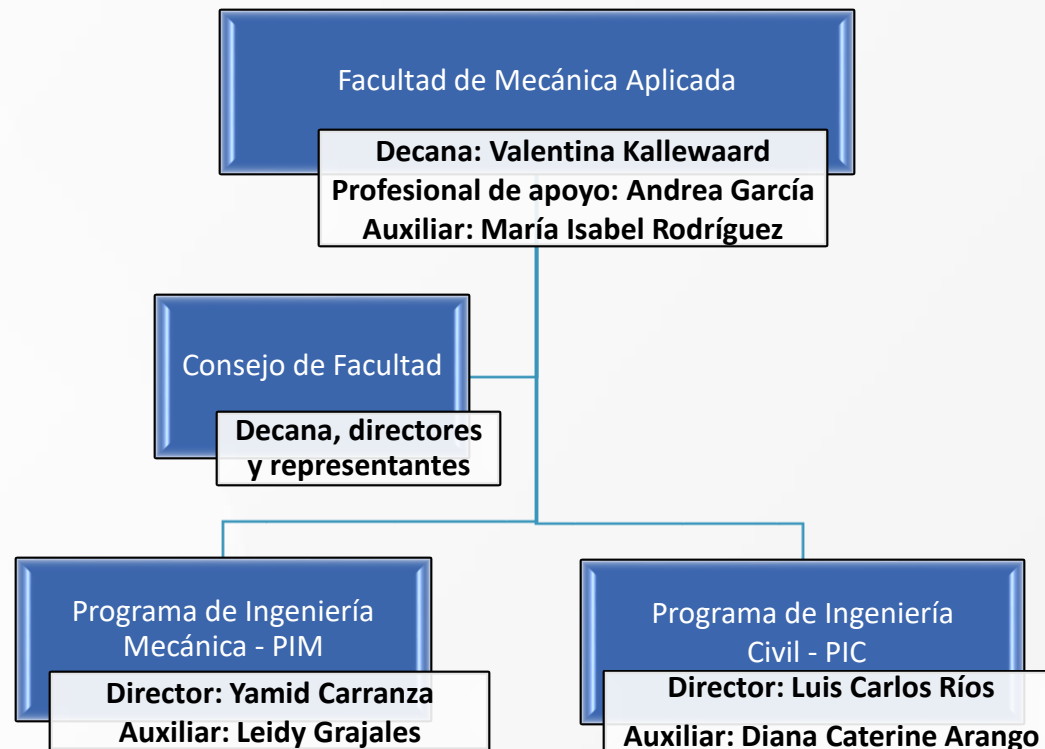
Facultad de Mecánica Aplicada

Decana: Valentina Kallewaard
Profesional de apoyo: Andrea García
Auxiliar: María Isabel Rodríguez

Consejo de Facultad

Decana, directores y representantes

Programa de Ingeniería Mecánica - PIM

Director: Yamid Carranza
Auxiliar: Leidy Grajales

Programa de Ingeniería Civil - PIC

Director: Luis Carlos Ríos
Auxiliar: Diana Caterine Arango